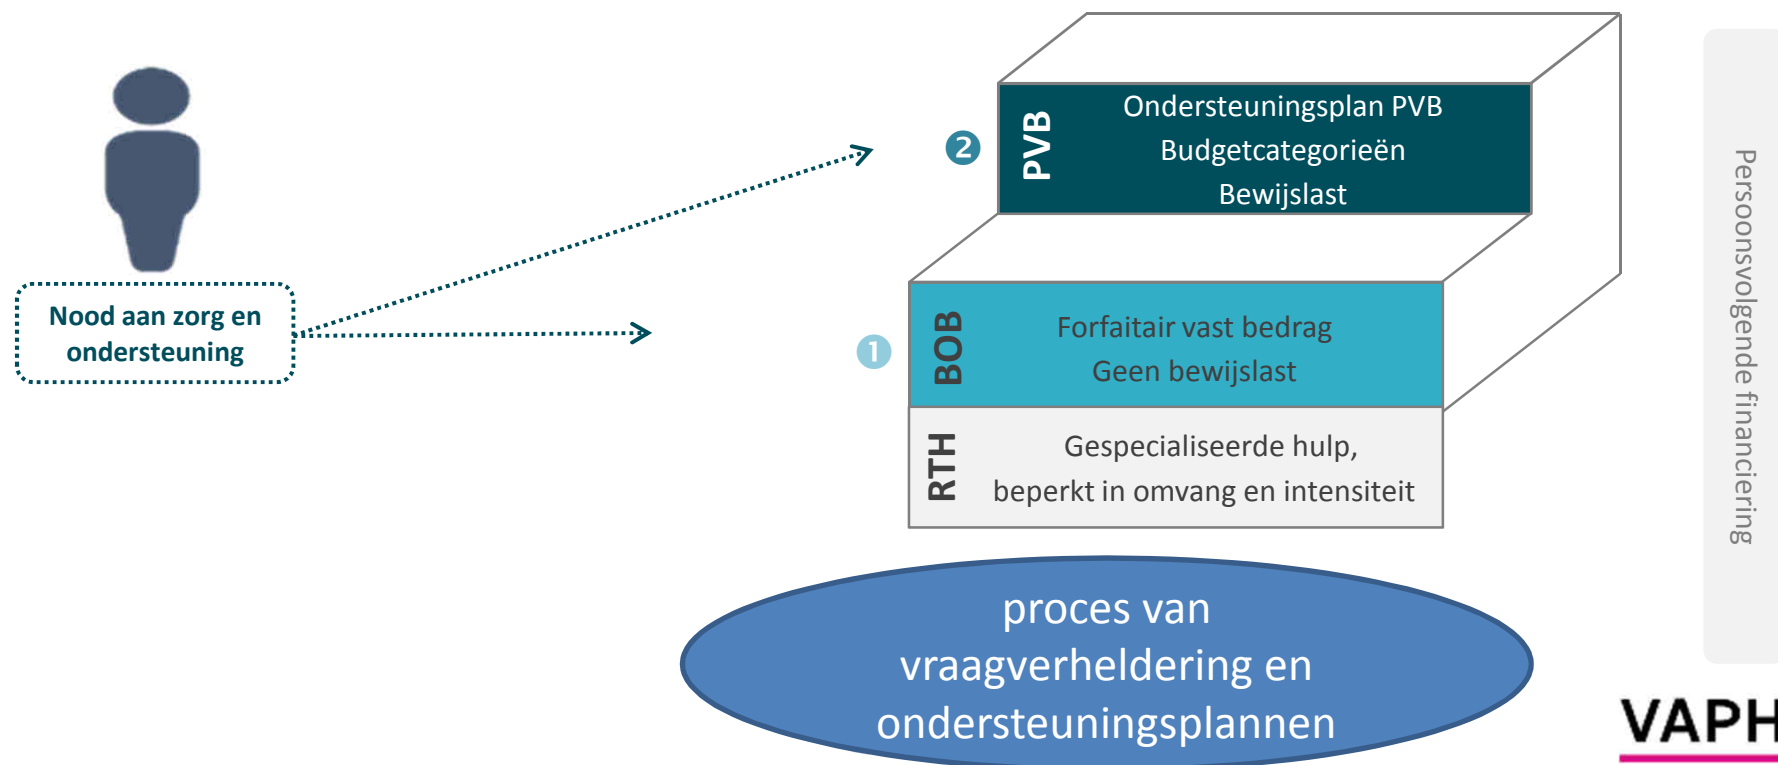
Nood aan zorg en ondersteuning

2

PVB

Ondersteuningsplan PVB
Budgetcategorieën
Bewijslast

1

BOB

Forfaitair vast bedrag
Geen bewijslast

RTH

Gespecialiseerde hulp, beperkt in omvang en intensiteit

proces van vraagverheldering en ondersteuningsplannen

Persoonsvolgende financiering

VAPH